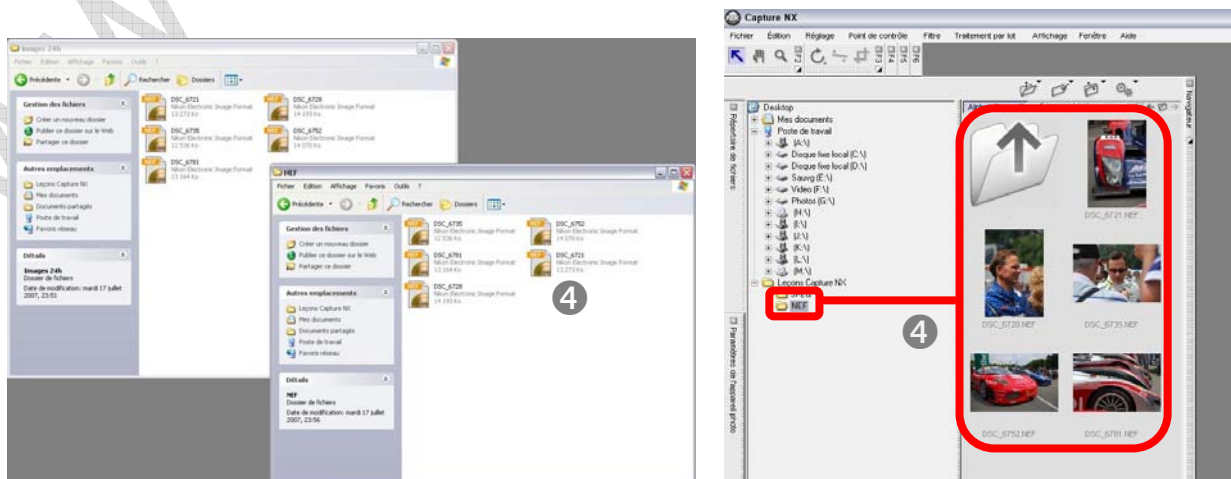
Images 24h

Fichier Edition Affichage Favoris Outils ?

Précédente Rechercher Dossiers

Gestion des fichiers

Créer un nouveau dossier
Publier ce dossier sur le Web
Partager ce dossier

Autres emplacements

Leçons Capture NX
Mes documents
Documents partagés
Poste de travail
Favoris réseau

Détails

Images 24h
Dossier de fichiers
Date de modification: mardi 17 juillet 2007, 23:51

DSC_6721
Nikon Electronic Image Format
13 272 Ko

DSC_6728
Nikon Electronic Image Format
14 193 Ko

DSC_6735
Nikon Electronic Image Format
12 536 Ko

DSC_6752
Nikon Electronic Image Format
14 070 Ko

DSC_6781
Nikon Electronic Image Format
13 164 Ko

NEF

Fichier Edition Affichage Favoris Outils ?

Précédente Rechercher Dossiers

Gestion des fichiers

Créer un nouveau dossier
Publier ce dossier sur le Web
Partager ce dossier

Autres emplacements

Leçons Capture NX
Mes documents
Documents partagés
Poste de travail
Favoris réseau

Détails

NEF
Dossier de fichiers
Date de modification: mardi 17 juillet 2007, 23:56

DSC_6735
Nikon Electronic Image Format
12 536 Ko

DSC_6752
Nikon Electronic Image Format
14 070 Ko

DSC_6781
Nikon Electronic Image Format
13 164 Ko

DSC_6721
Nikon Electronic Image Format
13 272 Ko

DSC_6728
Nikon Electronic Image Format
14 193 Ko

4

Capture NX

Fichier Edition Réglage Point de contrôle Filtre Traitement par lot Affichage Fenêtre Aide

F2 F3 F4 F5 F6

Répertoire de fichiers

Desktop
Mes documents
Poste de travail
(A:\)
Disque fixe local (C:\)
Disque fixe local (D:\)
Sauvg (E:\)
Video (F:\)
Photos (G:\)
(H:\)
(I:\)
(J:\)
(K:\)
(L:\)
(M:\)
Leçons Capture NX
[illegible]
NEF

Paramètres de l'appareil photo

Navigateur

DSC_6721.NEF
DSC_6728.NEF
DSC_6735.NEF
DSC_6752.NEF
DSC_6781.NEF

4